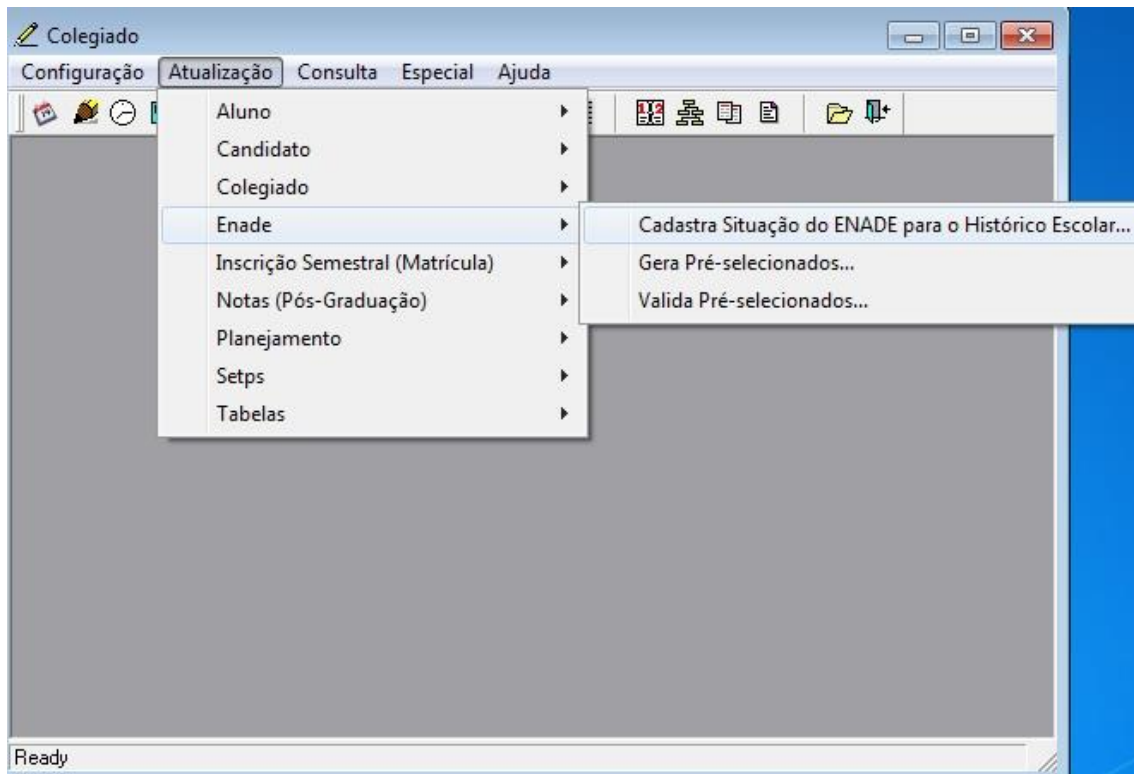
Colegiado

Configuração Atualização Consulta Especial Ajuda

Aluno
Candidato
Colegiado
Enade
Inscrição Semestral (Matrícula)
Notas (Pós-Graduação)
Planejamento
Setps
Tabelas

Cadastra Situação do ENADE para o Histórico Escolar...
Gera Pré-selecionados...
Valida Pré-selecionados...

Ready